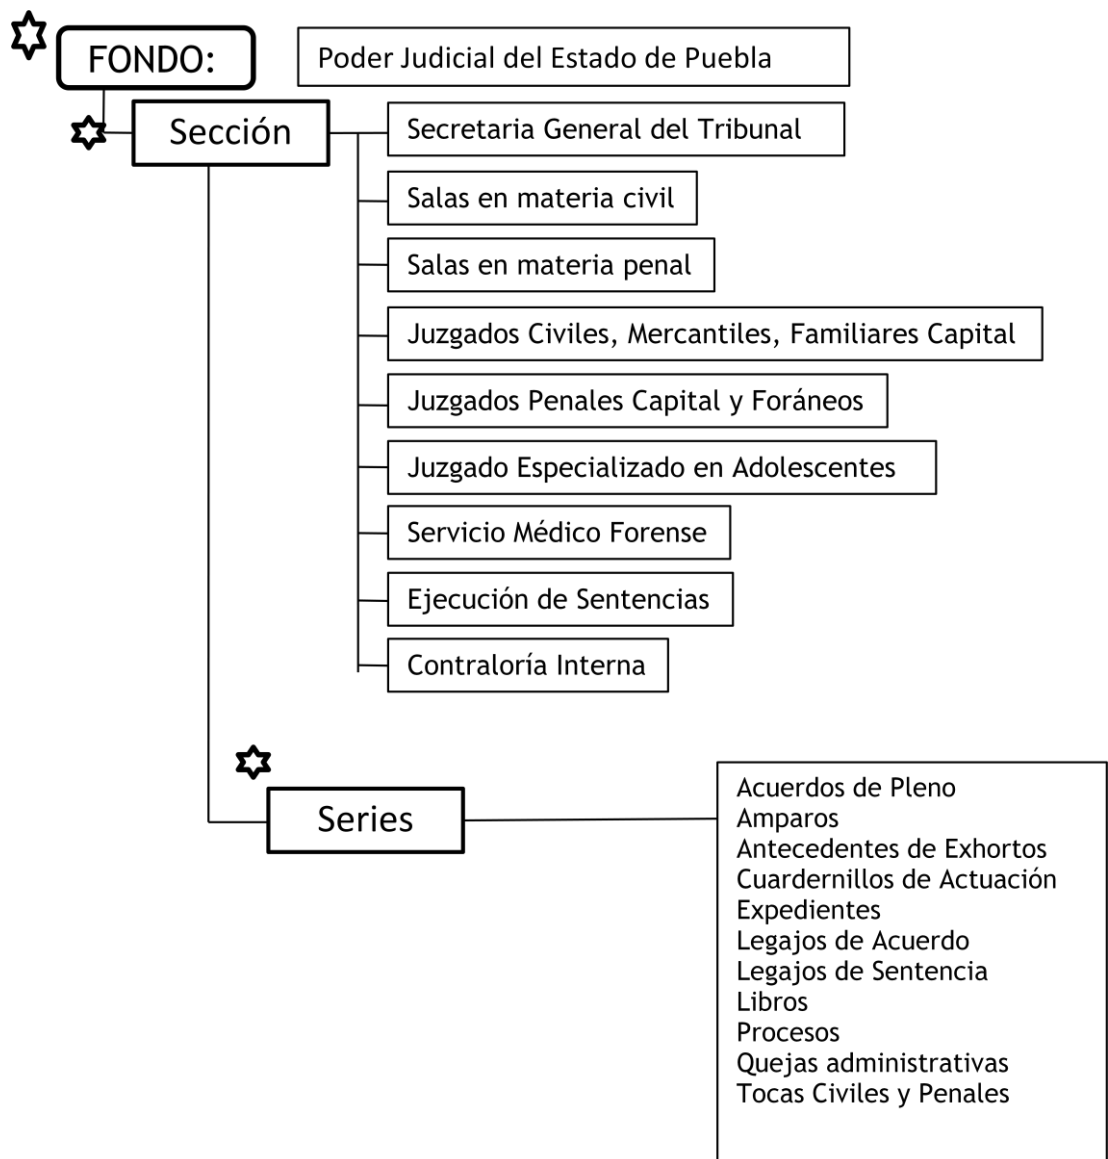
FONDO:

Poder Judicial del Estado de Puebla

Sección

Secretaria General del Tribunal

Salas en materia civil

Salas en materia penal

Juzgados Civiles, Mercantiles, Familiares Capital

Juzgados Penales Capital y Foráneos

Juzgado Especializado en Adolescentes

Servicio Médico Forense

Ejecución de Sentencias

Contraloría Interna

Series

Acuerdos de Pleno
Amparos
Antecedentes de Exhortos
Cuardernillos de Actuación
Expedientes
Legajos de Acuerdo
Legajos de Sentencia
Libros
Procesos
Quejas administrativas
Tocas Civiles y Penales